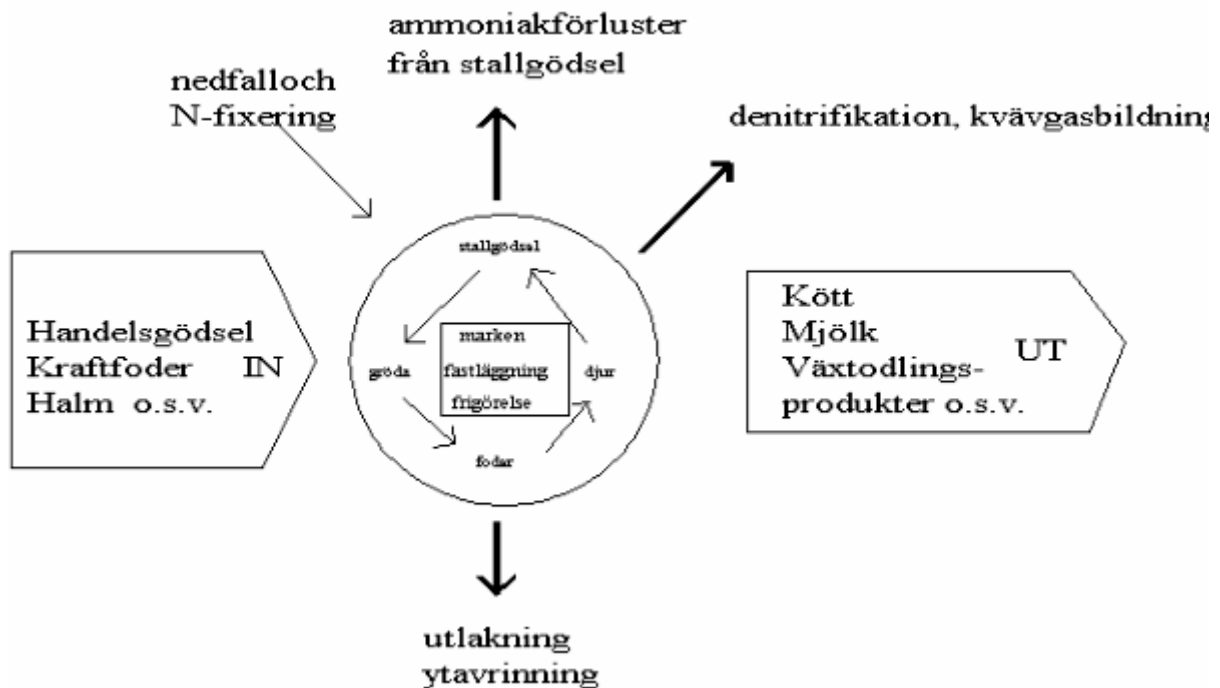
ammoniakförluster från stallgödsel

nedfalloch N-fixering

denitrifikation, kvävgasbildning

stallgödsel

marken

gröda

fastläggning

frigörelse

djur

fodar

Handelsgödsel Kraftfoder IN Halm o.s.v.

Kött Mjölk Växtodlingsprodukter o.s.v. UT

utlakning ytavrinning